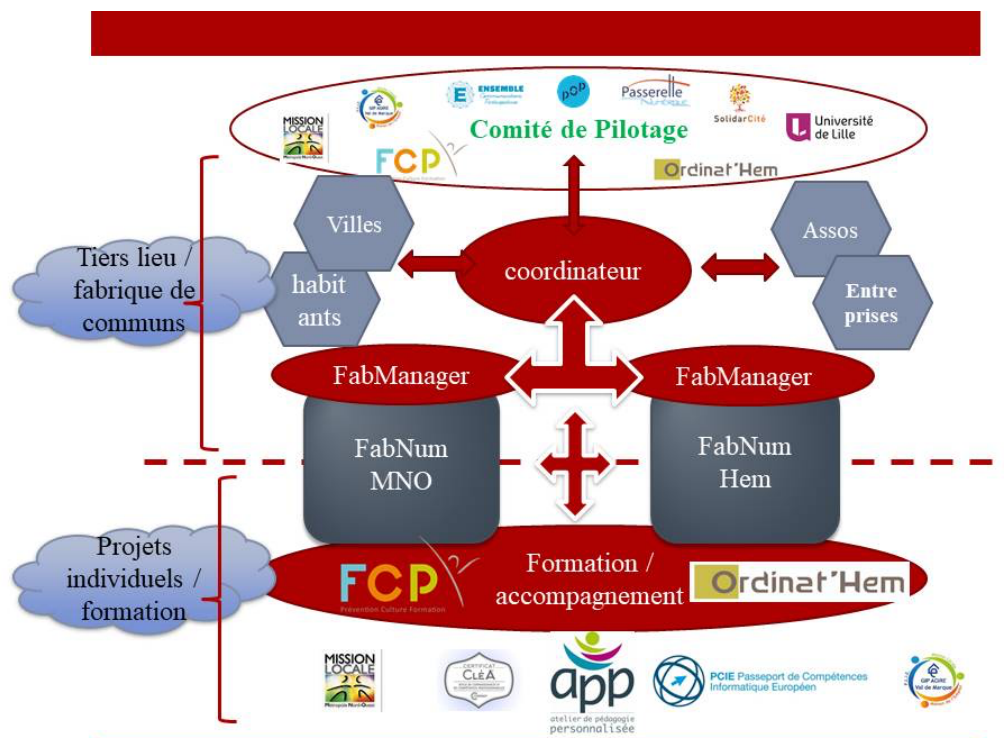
MISSION LOCALE
GIP AGIRE Val de Marque
ENSEMBLE
POP
Passerelle
SolidarCité
Université de Lille
Comité de Pilotage
FCP
Ordinat'Hem

Tiers lieu / fabrique de communs

Villes
habit ants
coordinateur
Assos
Entre prises
FabManager
FabManager
FabNum MNO
FabNum Hem

Projets individuels / formation

FCP
Prévention Culture Formation
Formation / accompagnement
Ordinat'Hem

MISSION LOCALE
CLéA
app
atelier de pédagogie personnalisée
PCIE Passeport de Compétences Informatique Européen
GIP AGIRE Val de Marque